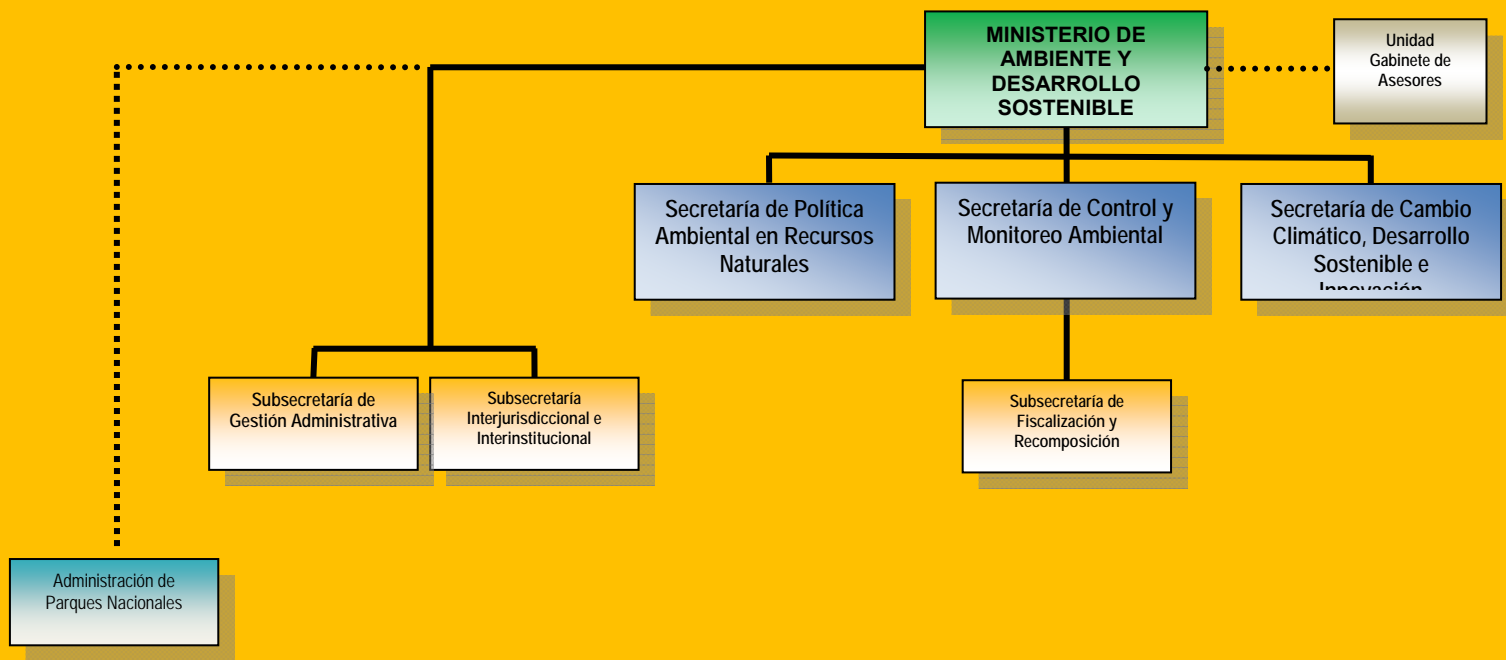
MINISTERIO DE AMBIENTE Y DESARROLLO SOSTENIBLE

Unidad Gabinete de Asesores

Secretaría de Política Ambiental en Recursos Naturales

Secretaría de Control y Monitoreo Ambiental

Secretaría de Cambio Climático, Desarrollo Sostenible e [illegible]

Subsecretaría de Gestión Administrativa

Subsecretaría Interjurisdiccional e Interinstitucional

Subsecretaría de Fiscalización y Recomposición

Administración de Parques Nacionales